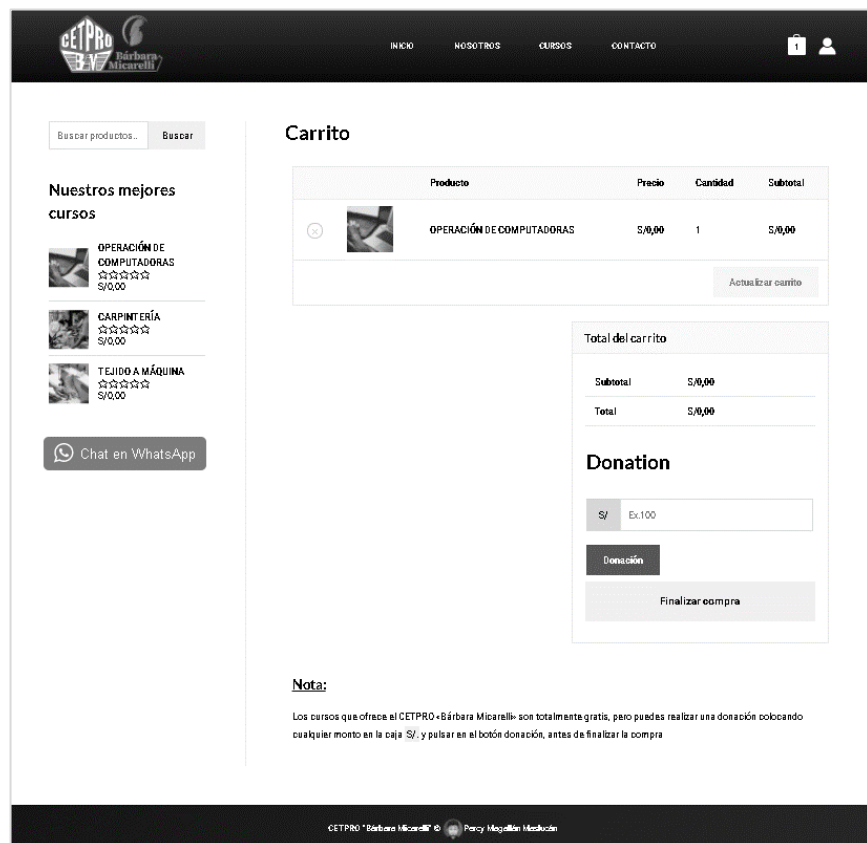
CETPRO B-M Bárbara Micarelli

INICIO NOSOTROS CURSOS CONTACTO

1

Buscar productos... Buscar

Nuestros mejores cursos

OPERACIÓN DE COMPUTADORAS
☆☆☆☆☆
S/0,00

CARPINTERÍA
☆☆☆☆☆
S/0,00

TEJIDO A MÁQUINA
☆☆☆☆☆
S/0,00

Chat en WhatsApp

Carrito

| | | Producto | Precio | Cantidad | Subtotal |
|---|---|---|---|---|---|
| ⊗ | | OPERACIÓN DE COMPUTADORAS | S/0,00 | 1 | S/0,00 |

Actualizar carrito

Total del carrito

| Subtotal | S/0,00 |
|---|---|
| Total | S/0,00 |

Donation

S/ Ex.100

Donación

Finalizar compra

Nota:

Los cursos que ofrece el CETPRO «Bárbara Micarelli» son totalmente gratis, pero puedes realizar una donación colocando cualquier monto en la caja S/. y pulsar en el botón donación, antes de finalizar la compra

CETPRO "Bárbara Micarelli" © Percy Magallán Machacán